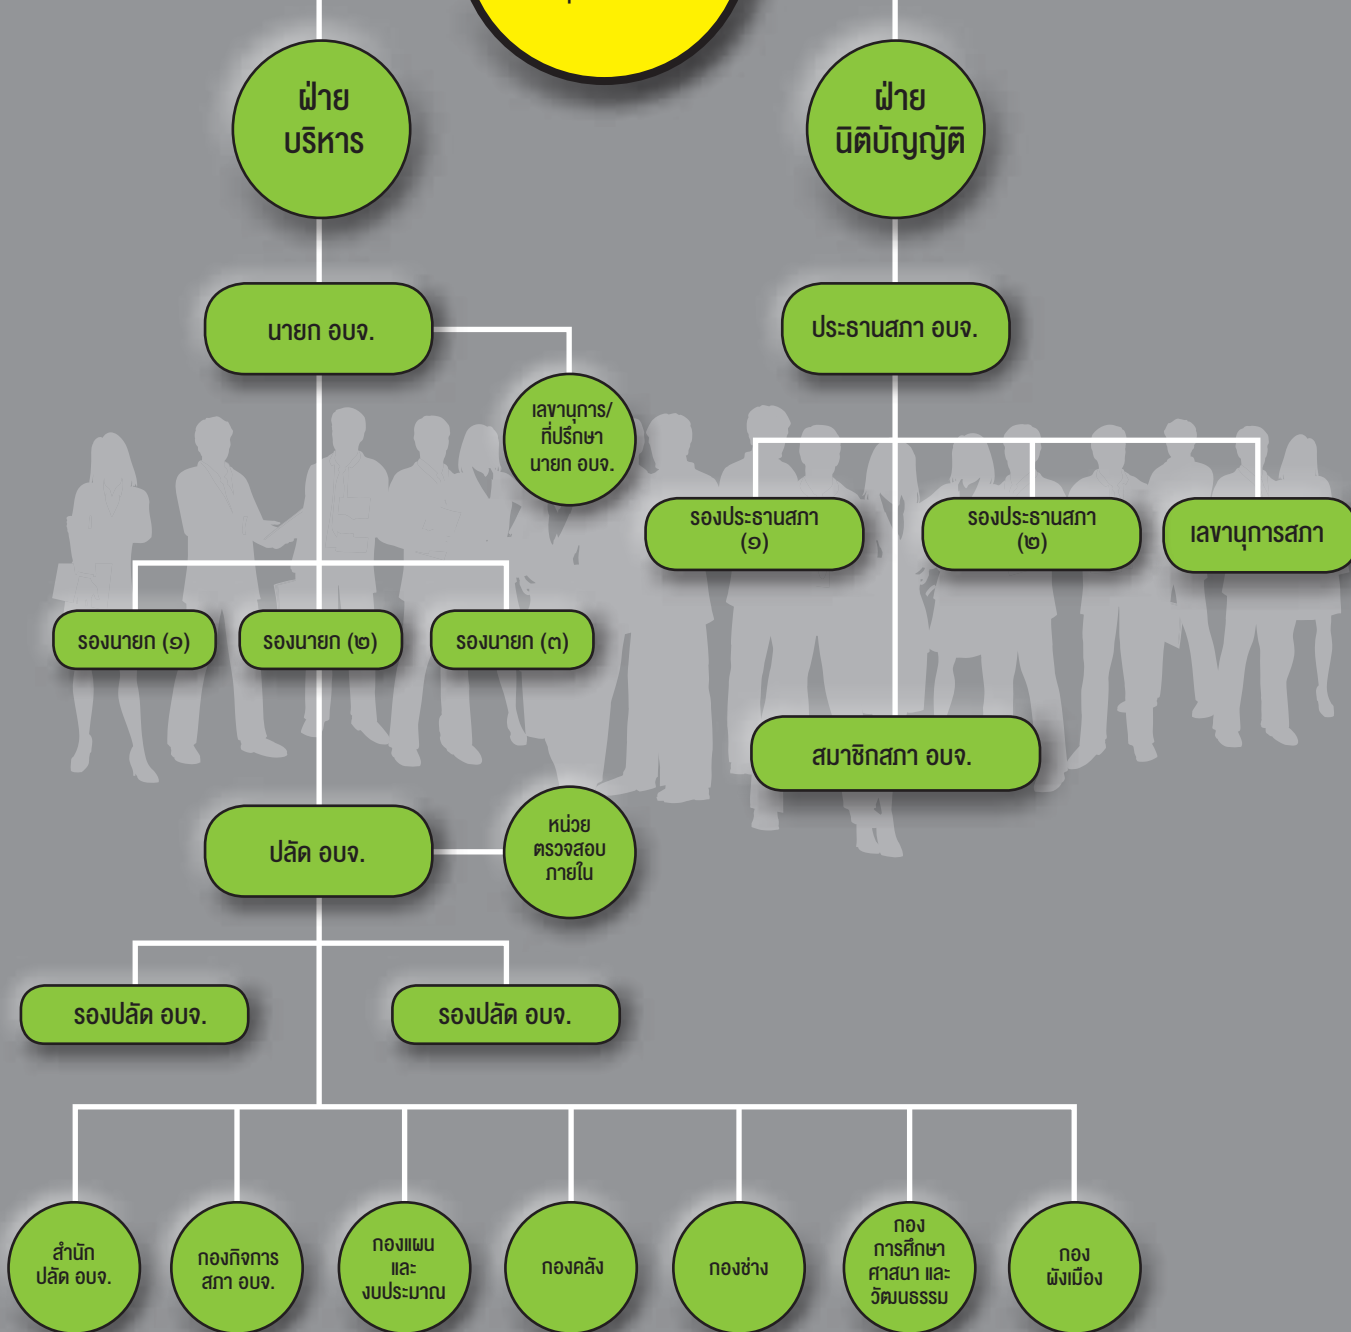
ฝ่ายบริหาร

ฝ่ายนิติบัญญัติ

นายก อบจ.

ประธานสภา อบจ.

เลขานุการ/ที่ปรึกษานายก อบจ.

รองประธานสภา (๑)

รองประธานสภา (๒)

เลขานุการสภา

รองนายก (๑)

รองนายก (๒)

รองนายก (๓)

สมาชิกสภา อบจ.

ปลัด อบจ.

หน่วยตรวจสอบภายใน

รองปลัด อบจ.

รองปลัด อบจ.

สำนักปลัด อบจ.

กองกิจการสภา อบจ.

กองแผนและงบประมาณ

กองคลัง

กองช่าง

กองการศึกษา ศาสนา และวัฒนธรรม

กองผังเมือง